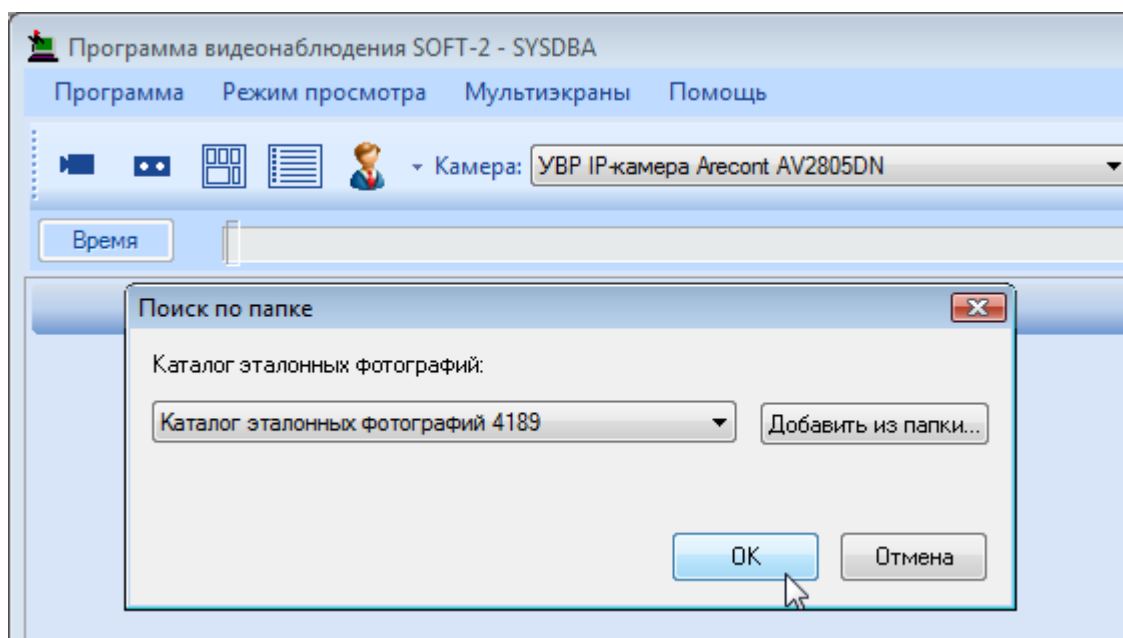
Программа видеонаблюдения SOFT-2 - SYSDBA

Программа Режим просмотра Мультиэкраны Помощь

Камера: УВР IP-камера Arecont AV2805DN

Время

Поиск по папке

Каталог эталонных фотографий:

Каталог эталонных фотографий 4189

Добавить из папки...

OK

Отмена